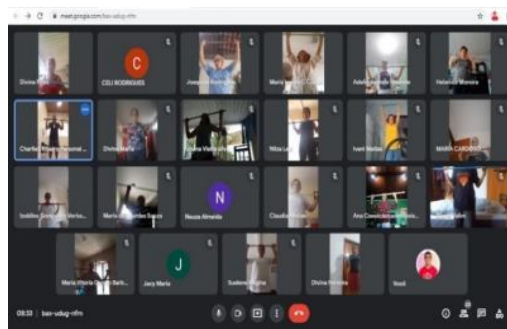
meet.google.com/bas-udug-nfm

Divina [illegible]

C

CELI RODRIGUES

Jovelina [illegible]

Maria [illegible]

Adelia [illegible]

Helenice Moreira

Charles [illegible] personal...

Divina Maria

Helena Vieira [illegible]

Nilza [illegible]

Ivani Matias

MARIA CARDOSO

Isabilta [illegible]

Maria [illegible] Souza

N

Neuza Almeida

Claudia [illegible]

Ana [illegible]

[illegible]

Maria Vitoria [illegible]

J

Jacy Maria

Suelene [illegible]

Divina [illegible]

Você

09:33 | bas-udug-nfm